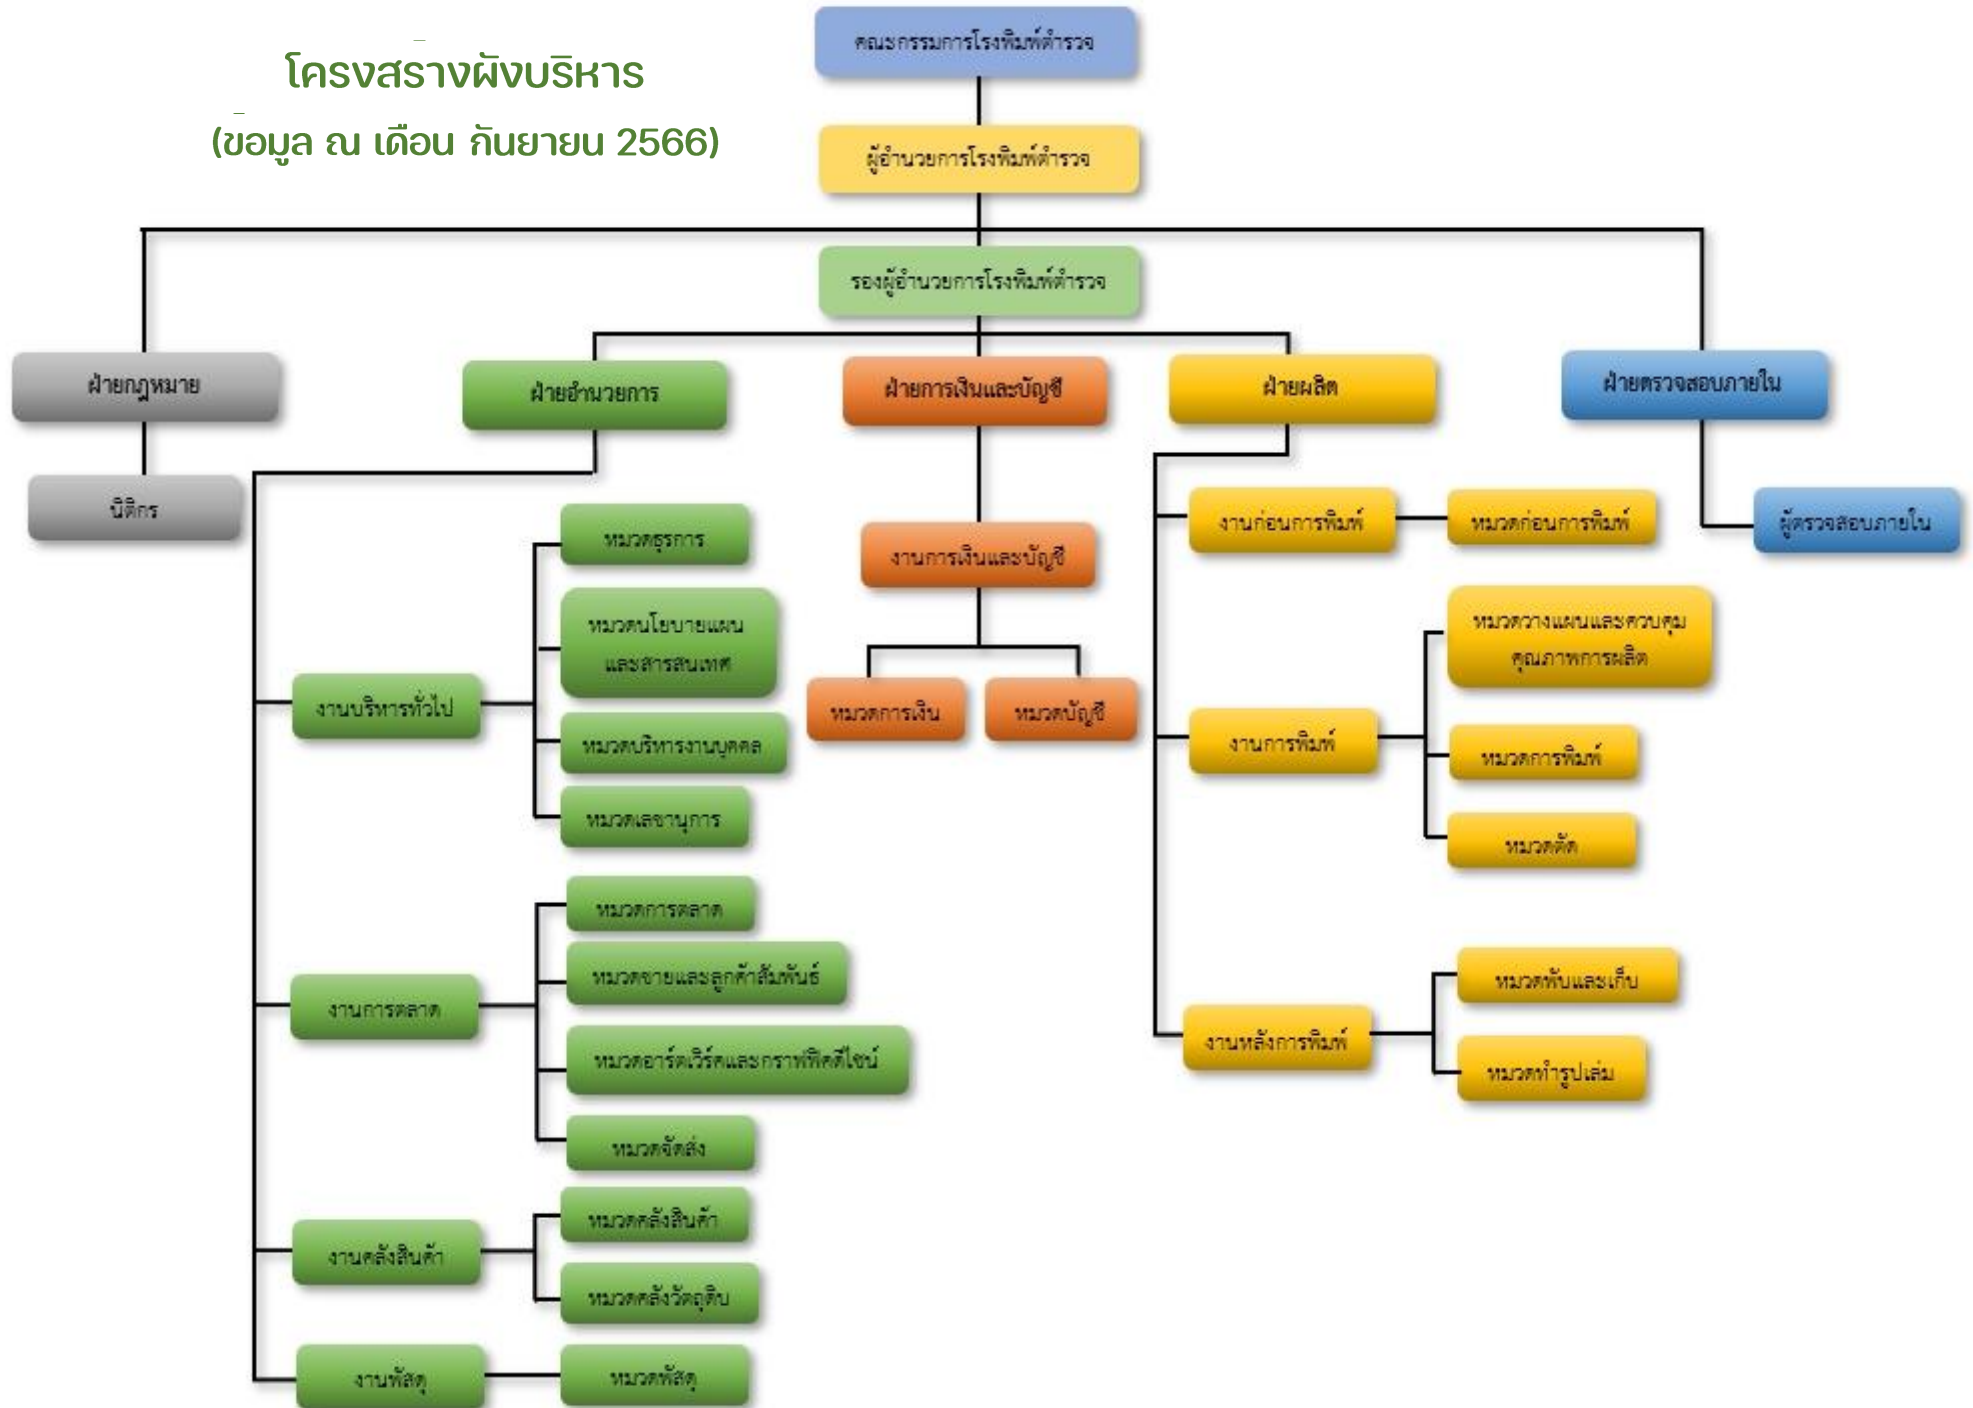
โครงสร้างผังบริหาร
(ข้อมูล ณ เดือน กันยายน 2566)

คณะกรรมการโรงพิมพ์ตำรวจ

ผู้อำนวยการโรงพิมพ์ตำรวจ

รองผู้อำนวยการโรงพิมพ์ตำรวจ

ฝ่ายกฎหมาย

นิติกร

ฝ่ายอำนวยการ

งานบริหารทั่วไป

หมวดธุรการ

หมวดนโยบายแผนและสารสนเทศ

หมวดบริหารงานบุคคล

หมวดเลขานุการ

งานการตลาด

หมวดการตลาด

หมวดขายและลูกค้าสัมพันธ์

หมวดอาร์ตเวิร์คและกราฟฟิคดีไซน์

หมวดจัดส่ง

งานคลังสินค้า

หมวดคลังสินค้า

หมวดคลังวัตถุดิบ

งานพัสดุ

หมวดพัสดุ

ฝ่ายการเงินและบัญชี

งานการเงินและบัญชี

หมวดการเงิน

หมวดบัญชี

ฝ่ายผลิต

งานก่อนการพิมพ์

หมวดก่อนการพิมพ์

งานการพิมพ์

หมวดวางแผนและควบคุมคุณภาพการผลิต

หมวดการพิมพ์

หมวดตัด

งานหลังการพิมพ์

หมวดพับและเก็บ

หมวดทำรูปเล่ม

ฝ่ายตรวจสอบภายใน

ผู้ตรวจสอบภายใน